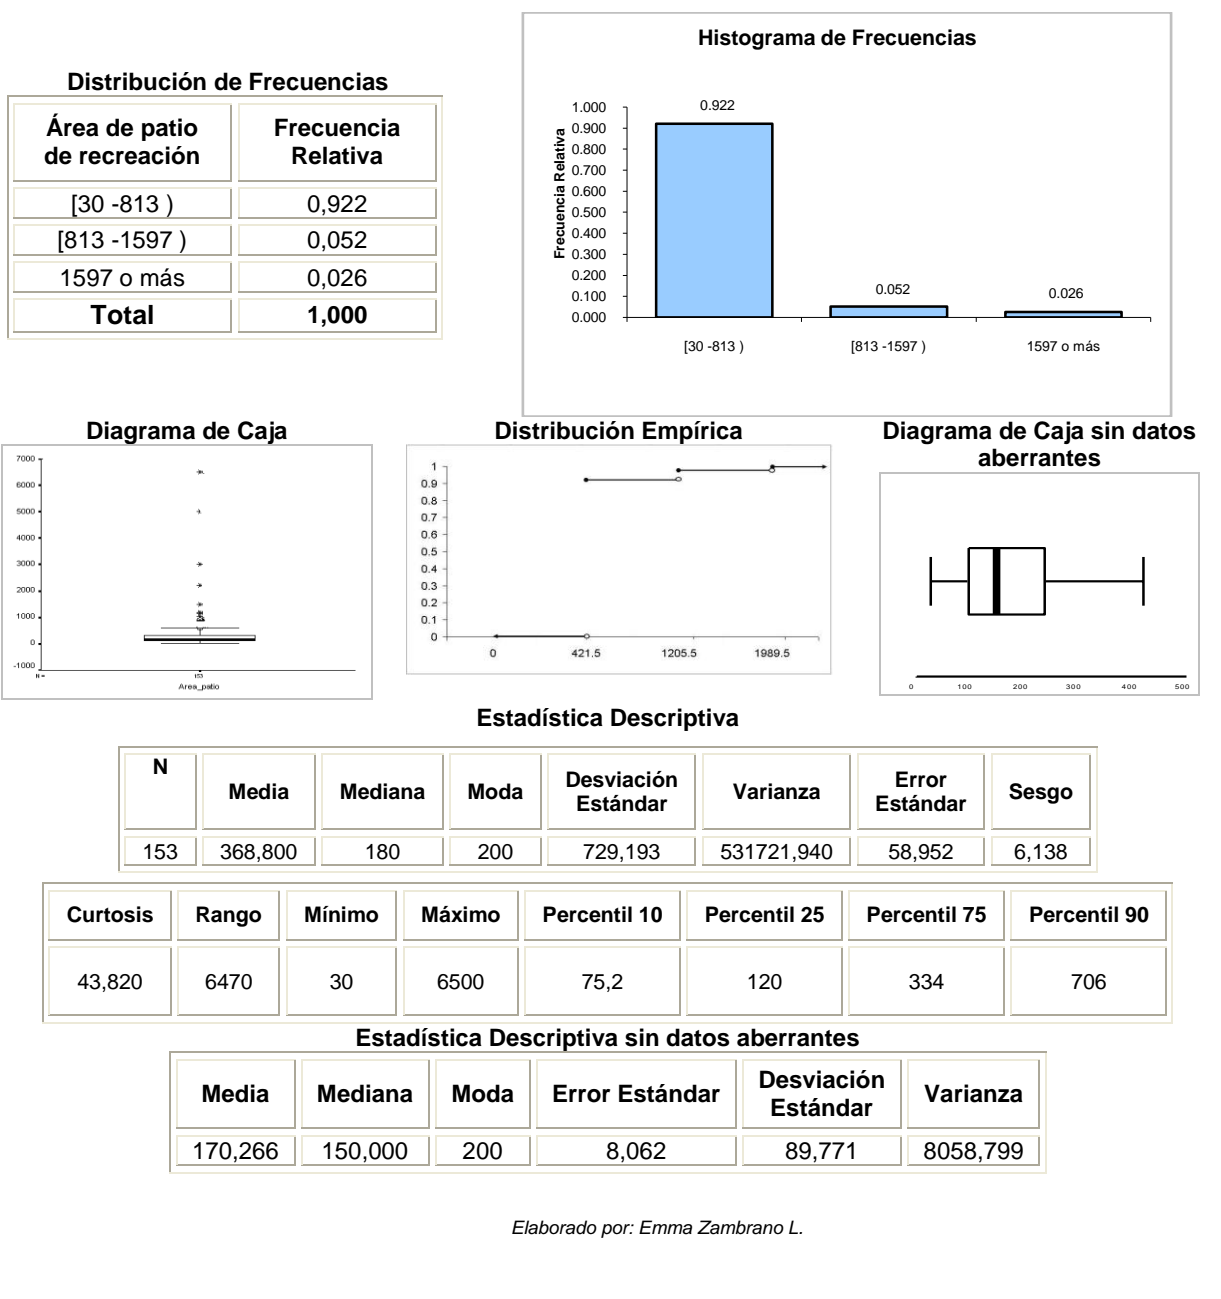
Distribución de Frecuencias

| Área de patio de recreación | Frecuencia Relativa |
|---|---|
| [30 -813 ) | 0,922 |
| [813 -1597 ) | 0,052 |
| 1597 o más | 0,026 |
| **Total** | **1,000** |

Histograma de Frecuencias

Frecuencia Relativa

1.000
0.900
0.800
0.700
0.600
0.500
0.400
0.300
0.200
0.100
0.000

0.922
0.052
0.026

[30 -813 )
[813 -1597 )
1597 o más

Diagrama de Caja

7000
6000
5000
4000
3000
2000
1000
0
-1000
N =
153
Area_patio

Distribución Empírica

1
0.9
0.8
0.7
0.6
0.5
0.4
0.3
0.2
0.1
0

0
421.5
1205.5
1989.5

Diagrama de Caja sin datos aberrantes

0
100
200
300
400
500

Estadística Descriptiva

| N | Media | Mediana | Moda | Desviación Estándar | Varianza | Error Estándar | Sesgo |
|---|---|---|---|---|---|---|---|
| 153 | 368,800 | 180 | 200 | 729,193 | 531721,940 | 58,952 | 6,138 |

| Curtosis | Rango | Mínimo | Máximo | Percentil 10 | Percentil 25 | Percentil 75 | Percentil 90 |
|---|---|---|---|---|---|---|---|
| 43,820 | 6470 | 30 | 6500 | 75,2 | 120 | 334 | 706 |

Estadística Descriptiva sin datos aberrantes

| Media | Mediana | Moda | Error Estándar | Desviación Estándar | Varianza |
|---|---|---|---|---|---|
| 170,266 | 150,000 | 200 | 8,062 | 89,771 | 8058,799 |

Elaborado por: Emma Zambrano L.